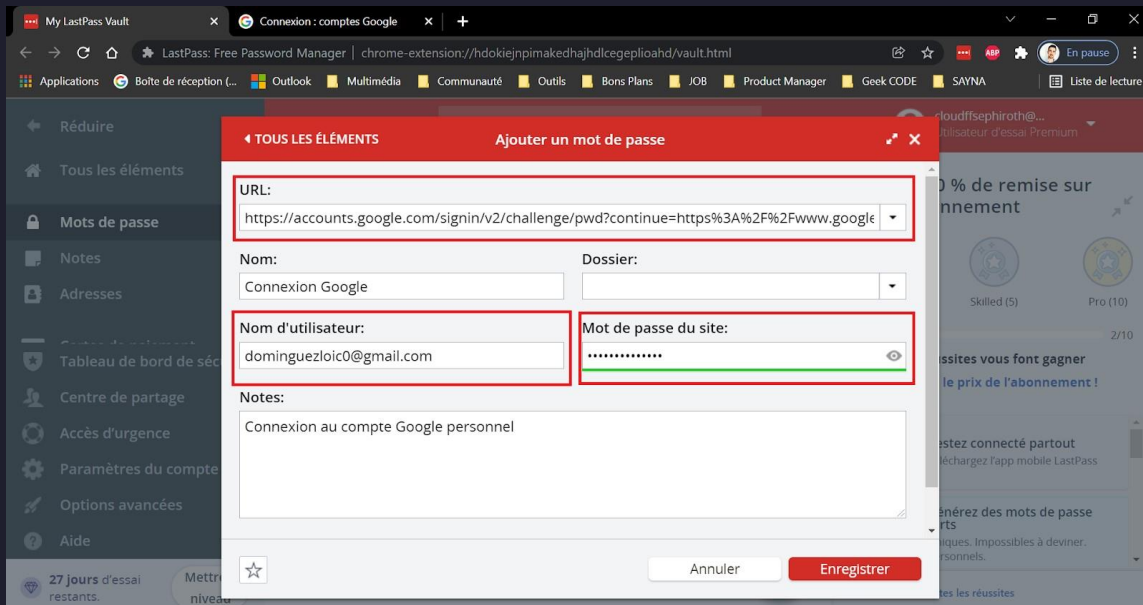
My LastPass Vault
Connexion : comptes Google
LastPass: Free Password Manager | chrome-extension://hdokiejnpimakedhajhdlcegeplioahd/vault.html
En pause
Applications Boîte de réception (... Outlook Multimédia Communauté Outils Bons Plans JOB Product Manager Geek CODE SAYNA Liste de lecture

Réduire
Tous les éléments
Mots de passe
Notes
Adresses
Tableau de bord de séc
Centre de partage
Accès d'urgence
Paramètres du compte
Options avancées
Aide
27 jours d'essai restants.
Mettr niveau

cloudffsephiroth@...
Utilisateur d'essai Premium
0 % de remise sur nnement
Skilled (5)
Pro (10)
2/10
ssites vous font gagner
le prix de l'abonnement !
estez connecté partout
échargez l'app mobile LastPass
énérez des mots de passe rts
iques. Impossibles à deviner. rsonnels.
tes les réussites

◂ TOUS LES ÉLÉMENTS
Ajouter un mot de passe
URL:
https://accounts.google.com/signin/v2/challenge/pwd?continue=https%3A%2F%2Fwww.google
Nom:
Connexion Google
Dossier:
Nom d'utilisateur:
dominguezloic0@gmail.com
Mot de passe du site:
••••••••••••••
Notes:
Connexion au compte Google personnel
Annuler
Enregistrer